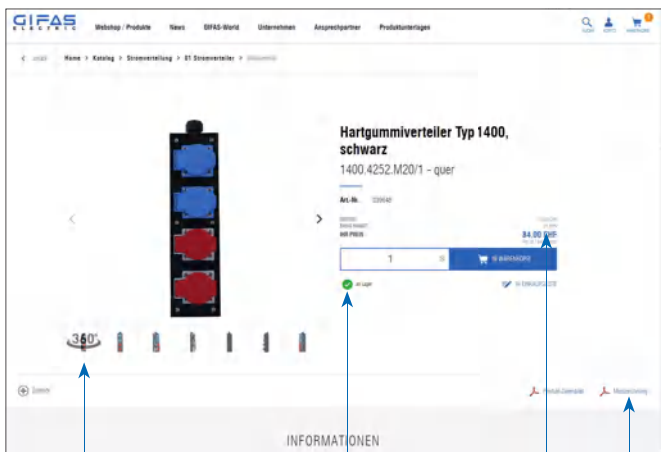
GIFAS ELECTRIC

Webshop / Produkte News GIFAS-World Unternehmen Ansprechpartner Produktunterlagen

SUCHE KONTO WARENKORB

< zurück Home > Katalog > Stromverteilung > 01 Stromverteiler > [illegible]

Hartgummiverteiler Typ 1400, schwarz

1400.4252.M20/1 - quer

Art.-Nr. 320648

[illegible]
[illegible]
IHR PREIS:

1 Stück
84.00 CHF
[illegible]

1

IN WARENKORB

an Lager

IN EINKAUFSLISTE

360°

Zoomen

Produkt-Datenblatt

Massenzeichnung

INFORMATIONEN